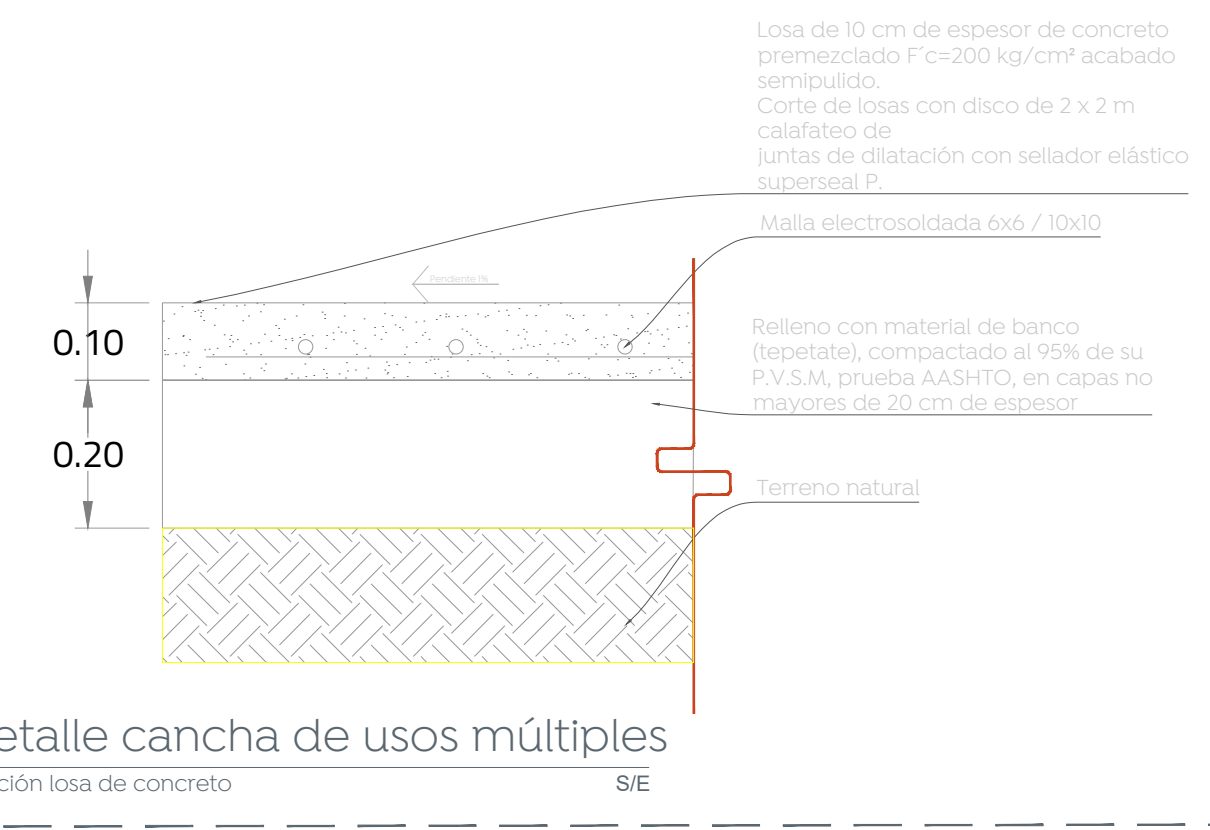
Losa de 10 cm de espesor de concreto premezclado F´c=200 kg/cm² acabado semipulido.
Corte de losas con disco de 2 x 2 m calafateo de
juntas de dilatación con sellador elástico superseal P.

Malla electrosoldada 6x6 / 10x10

Pendiente 1%

0.10

0.20

Relleno con material de banco (tepetate), compactado al 95% de su P.V.S.M, prueba AASHTO, en capas no mayores de 20 cm de espesor

Terreno natural

etalle cancha de usos múltiples

ción losa de concreto

S/E